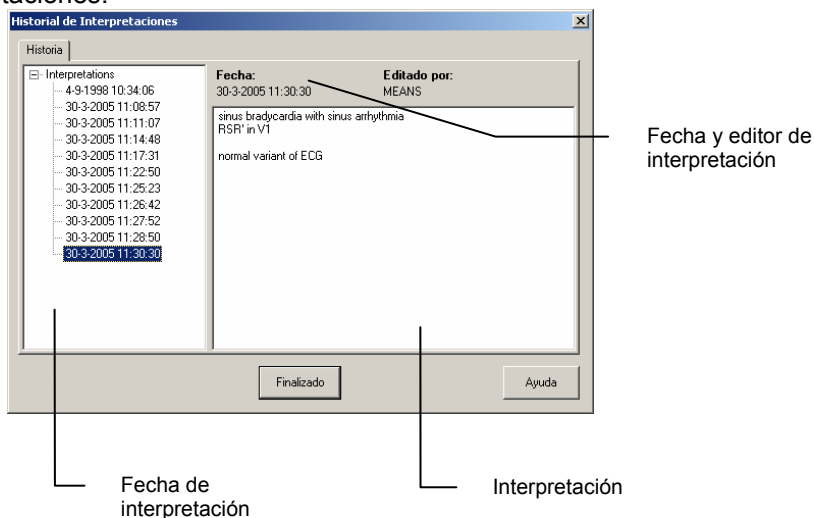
Historial de Interpretaciones

Historia

Interpretations
4-9-1998 10:34:06
30-3-2005 11:08:57
30-3-2005 11:11:07
30-3-2005 11:14:48
30-3-2005 11:17:31
30-3-2005 11:22:50
30-3-2005 11:25:23
30-3-2005 11:26:42
30-3-2005 11:27:52
30-3-2005 11:28:50
30-3-2005 11:30:30

Fecha:
30-3-2005 11:30:30

Editado por:
MEANS

sinus bradycardia with sinus arrhythmia
RSR' in V1

normal variant of ECG

Finalizado

Ayuda

Fecha y editor de interpretación

Fecha de interpretación

Interpretación